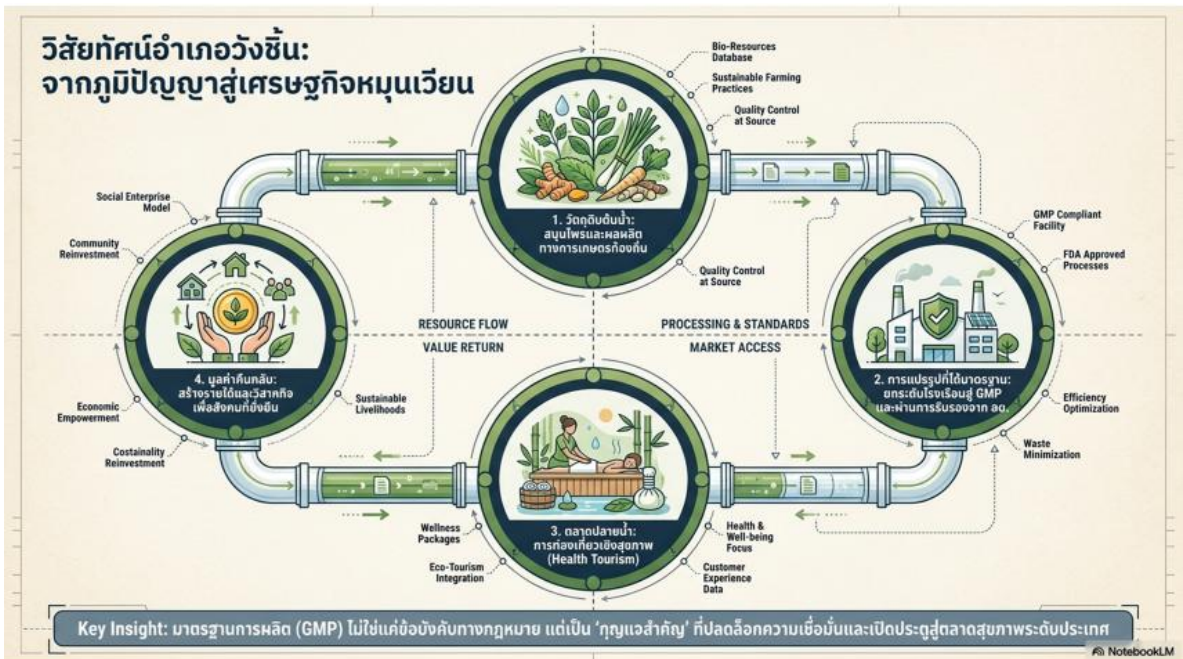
วิสัยทัศน์อำเภอวังชิ้น:
จากภูมิปัญญาสู่เศรษฐกิจหมุนเวียน

Bio-Resources Database

Sustainable Farming Practices

Quality Control at Source

1. วัตถุดิบต้นน้ำ: สมุนไพรและผลผลิตทางการเกษตรท้องถิ่น

Quality Control at Source

GMP Compliant Facility

FDA Approved Processes

2. การแปรรูปที่ได้มาตรฐาน: ยกระดับโรงเรือนสู่ GMP และผ่านการรับรองจาก อย.

Efficiency Optimization

Waste Minimization

PROCESSING & STANDARDS

MARKET ACCESS

RESOURCE FLOW

VALUE RETURN

Social Enterprise Model

Community Reinvestment

4. มูลค่าคืนกลับ: สร้างรายได้และวิสาหกิจเพื่อสังคมที่ยั่งยืน

Sustainable Livelihoods

Economic Empowerment

Costainality Reinvestment

3. ตลาดปลายน้ำ: การท่องเที่ยวเชิงสุขภาพ (Health Tourism)

Wellness Packages

Eco-Tourism Integration

Health & Well-being Focus

Customer Experience Data

Key Insight: มาตรฐานการผลิต (GMP) ไม่ใช่แค่ข้อบังคับทางกฎหมาย แต่เป็น 'กุญแจสำคัญ' ที่ปลดล็อกความเชื่อมั่นและเปิดประตูสู่ตลาดสุขภาพระดับประเทศ

NotebookLM